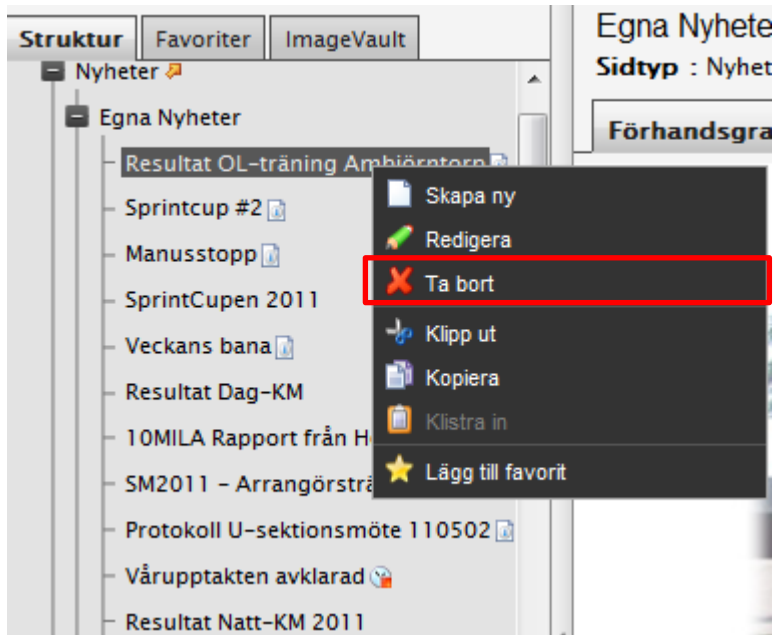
Struktur | Favoriter | ImageVault

Nyheter

Egna Nyheter

Resultat OL-träning Ambjörntorp

Sprintcup #2

Manusstopp

SprintCupen 2011

Veckans bana

Resultat Dag-KM

10MILA Rapport från H

SM2011 - Arrangörsträ

Protokoll U-sektionsmöte 110502

Vårupptakten avklarad

Resultat Natt-KM 2011

Skapa ny
Redigera
Ta bort
Klipp ut
Kopiera
Klistra in
Lägg till favorit

Egna Nyhete

Sidtyp : Nyhet

Förhandsgra